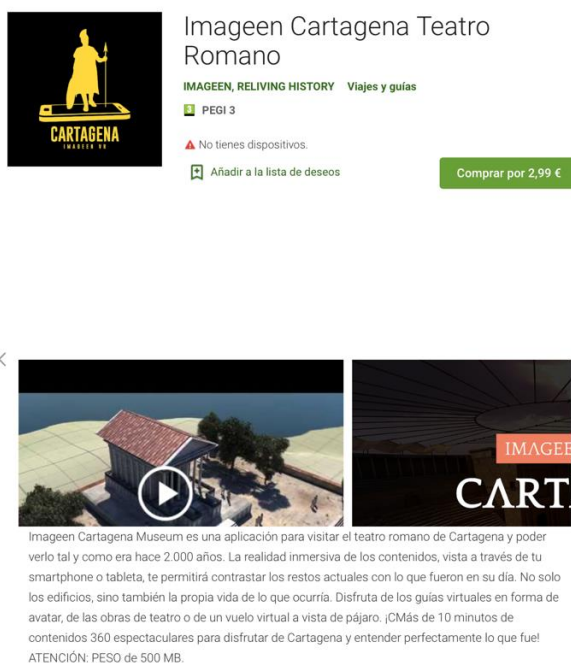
CARTAGENA
IMAGEEN VR

Imageen Cartagena Teatro Romano

IMAGEEN, RELIVING HISTORY Viajes y guías

3 PEGI 3

No tienes dispositivos.

Añadir a la lista de deseos

Comprar por 2,99 €

IMAGEE

CART

Imageen Cartagena Museum es una aplicación para visitar el teatro romano de Cartagena y poder verlo tal y como era hace 2.000 años. La realidad inmersiva de los contenidos, vista a través de tu smartphone o tableta, te permitirá contrastar los restos actuales con lo que fueron en su día. No solo los edificios, sino también la propia vida de lo que ocurría. Disfruta de los guías virtuales en forma de avatar, de las obras de teatro o de un vuelo virtual a vista de pájaro. ¡CMás de 10 minutos de contenidos 360 espectaculares para disfrutar de Cartagena y entender perfectamente lo que fue! ATENCIÓN: PESO de 500 MB.